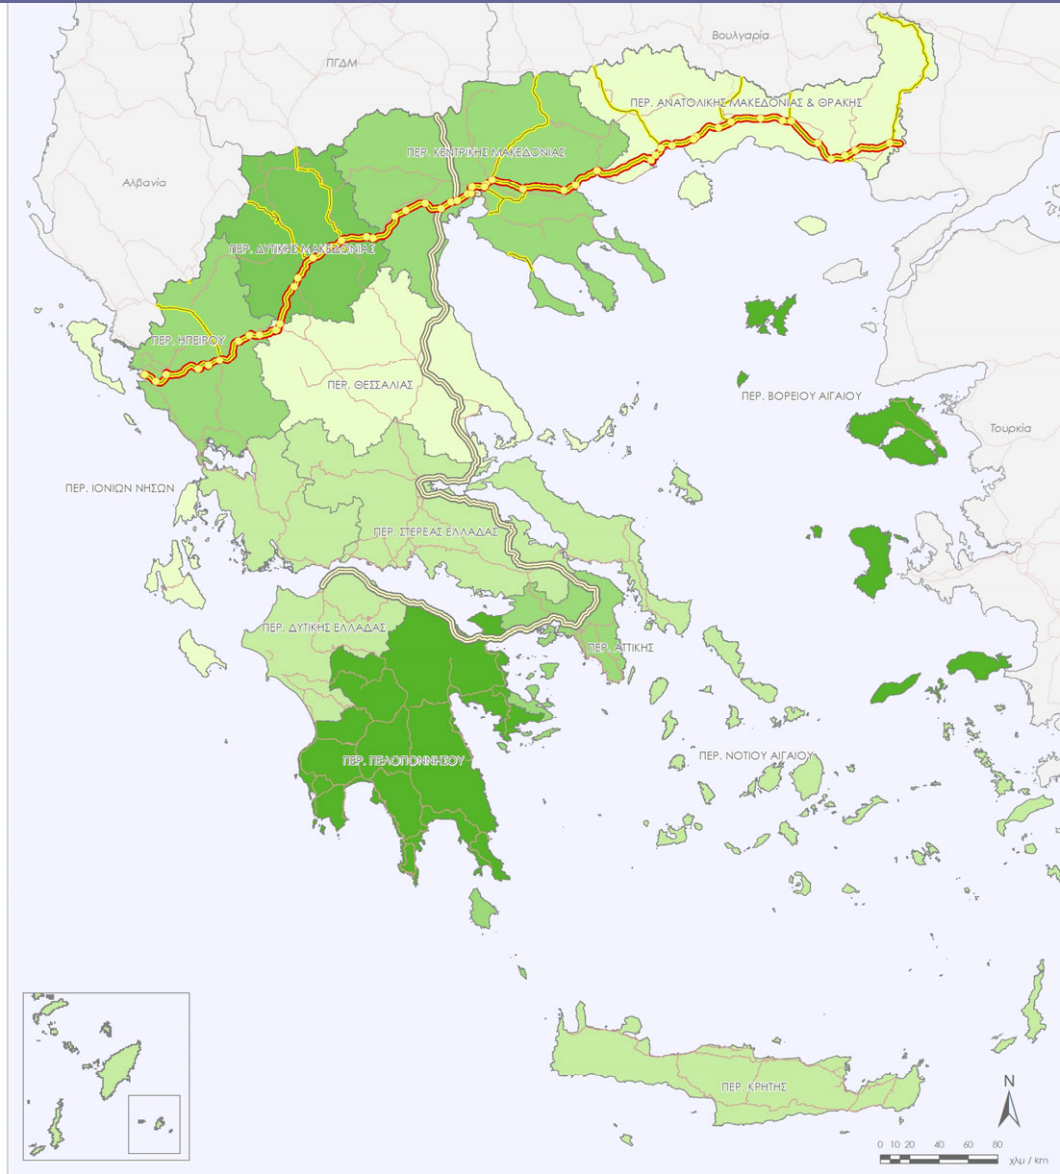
Βουλγαρία

ΠΓΔΜ

ΠΕΡ. ΑΝΑΤΟΛΙΚΗΣ ΜΑΚΕΔΟΝΙΑΣ & ΘΡΑΚΗΣ

ΠΕΡ. ΚΕΝΤΡΙΚΗΣ ΜΑΚΕΔΟΝΙΑΣ

Αλβανία

ΠΕΡ. ΔΥΤΙΚΗΣ ΜΑΚΕΔΟΝΙΑΣ

ΠΕΡ. ΗΠΕΙΡΟΥ

ΠΕΡ. ΘΕΣΣΑΛΙΑΣ

ΠΕΡ. ΒΟΡΕΙΟΥ ΑΙΓΑΙΟΥ

Τουρκία

ΠΕΡ. ΙΟΝΙΩΝ ΝΗΣΩΝ

ΠΕΡ. ΣΤΕΡΕΑΣ ΕΛΛΑΔΑΣ

ΠΕΡ. ΔΥΤΙΚΗΣ ΕΛΛΑΔΑΣ

ΠΕΡ. ΑΤΤΙΚΗΣ

ΠΕΡ. ΠΕΛΟΠΟΝΝΗΣΟΥ

ΠΕΡ. ΝΟΤΙΟΥ ΑΙΓΑΙΟΥ

ΠΕΡ. ΚΡΗΤΗΣ

N

0 10 20 40 60 80
χλμ / km